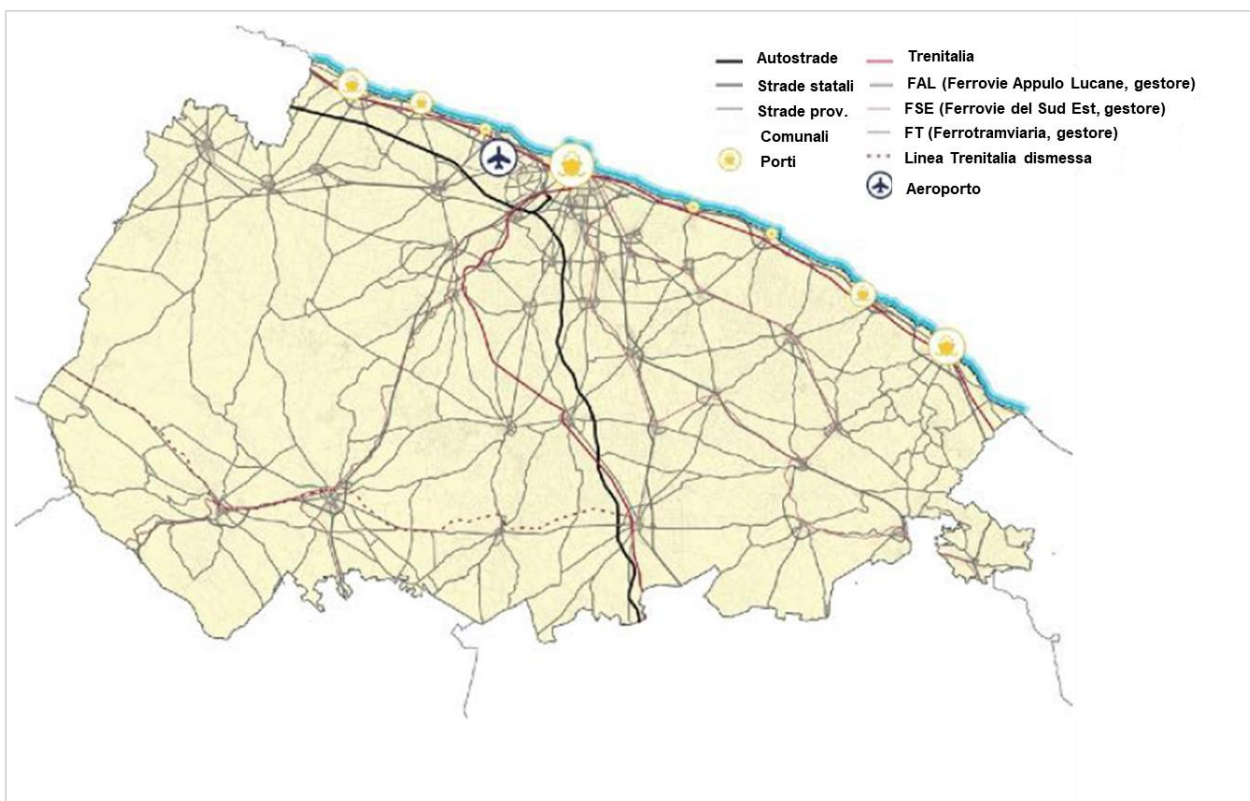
Autostrade
Strade statali
Strade prov.
Comunali
Porti
Trenitalia
FAL (Ferrovie Appulo Lucane, gestore)
FSE (Ferrovie del Sud Est, gestore)
FT (Ferrotramviaria, gestore)
Linea Trenitalia dismessa
Aeroporto